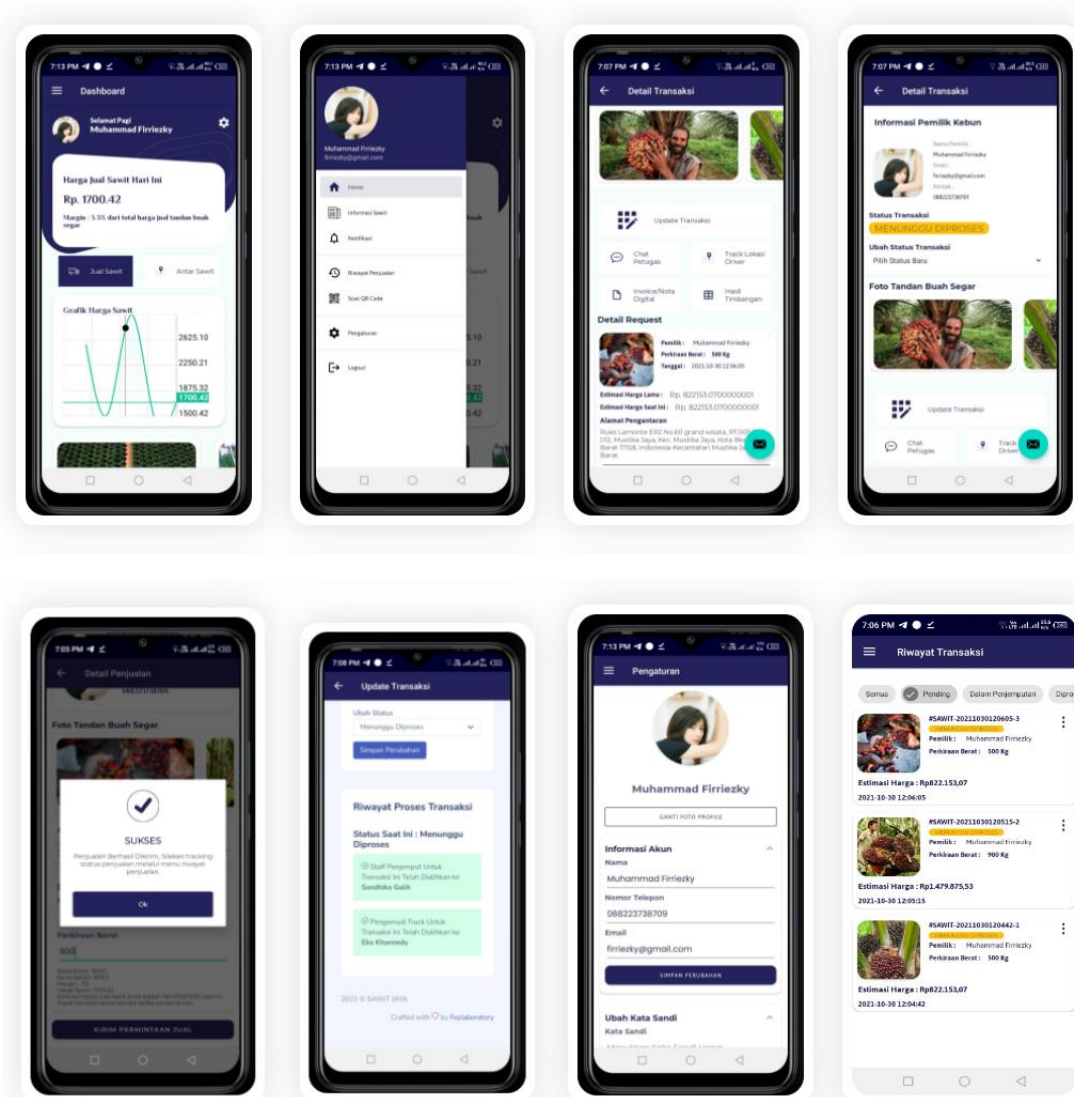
7:13 PM
Dashboard
Selamat Pagi
Muhammad Firriezky
Harga Jual Sawit Hari Ini
Rp. 1700.42
Margin : 5.5% dari total harga jual tandan buah segar
Jual Sawit
Antar Sawit
Grafik Harga Sawit
2625.10
2250.21
1875.32
1700.42
1500.42

7:13 PM
Muhammad Firriezky
firriezky@gmail.com
Home
Informasi Sawit
Notifikasi
Riwayat Penjualan
Scan QR Code
Pengaturan
Logout

7:07 PM
Detail Transaksi
Update Transaksi
Chat Petugas
Track Lokasi Driver
Invoice/Nota Digital
Hasil Timbangan
Detail Request
Pemilik : Muhammad Firriezky
Perkiraan Berat : 500 Kg
Tanggal : 2021-10-30 12:06:05
Estimasi Harga Lama : Rp. 822153.0700000001
Estimasi Harga Saat Ini : Rp. 822153.0700000001
Alamat Pengantaran
Ruko Lamonte E02 No.60 grand wisata, RT.005/RW.032, Mustika Jaya, Kec. Mustika Jaya, Kota Bekasi, Jawa Barat 17158, Indonesia Kecamatan Mustika Jaya Jawa Barat

7:07 PM
Detail Transaksi
Informasi Pemilik Kebun
Nama Pemilik :
Muhammad Firriezky
Email :
firriezky@gmail.com
Kontak :
088223738709
Status Transaksi
MENUNGGU DIPROSES
Ubah Status Transaksi
Pilih Status Baru
Foto Tandan Buah Segar
Update Transaksi
Chat Petugas
Track Driver

7:05 PM
Detail Penjualan
088223738709
Foto Tandan Buah Segar
SUKSES
Penjualan Berhasil Dikirim, Silakan tracking status penjualan melalui menu riwayat penjualan.
Ok
Perkiraan Berat
500
KIRIM PERMINTAAN JUAL

7:08 PM
Update Transaksi
Ubah Status
Menunggu Diproses
Simpan Perubahan
Riwayat Proses Transaksi
Status Saat Ini : Menunggu Diproses
Staff Penjemput Untuk Transaksi Ini Telah Dialihkan ke Sandhika Galih
Pengemudi Truck Untuk Transaksi Ini Telah Dialihkan ke Eko Khannedy
2021 © SAWIT JAYA
Crafted with by Feylaboratory

7:13 PM
Pengaturan
Muhammad Firriezky
GANTI FOTO PROFILE
Informasi Akun
Nama
Muhammad Firriezky
Nomor Telepon
088223738709
Email
firriezky@gmail.com
SIMPAN PERUBAHAN
Ubah Kata Sandi
Kata Sandi

7:06 PM
Riwayat Transaksi
Semua
Pending
Dalam Penjemputan
Dipro
#SAWIT-20211030120605-3
Pemilik : Muhammad Firriezky
Perkiraan Berat : 500 Kg
Estimasi Harga : Rp822.153,07
2021-10-30 12:06:05
#SAWIT-20211030120515-2
Pemilik : Muhammad Firriezky
Perkiraan Berat : 900 Kg
Estimasi Harga : Rp1.479.875,53
2021-10-30 12:05:15
#SAWIT-20211030120442-1
Pemilik : Muhammad Firriezky
Perkiraan Berat : 500 Kg
Estimasi Harga : Rp822.153,07
2021-10-30 12:04:42